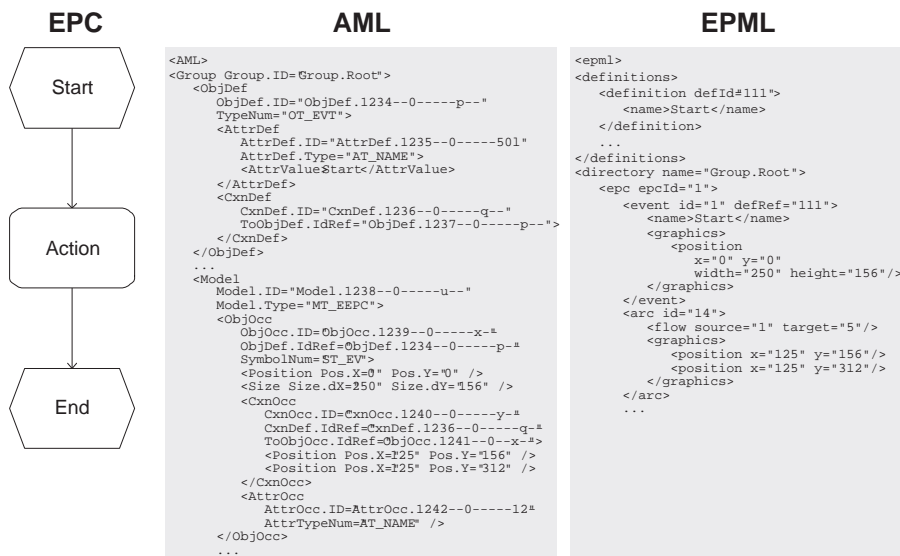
EPC

Start

Action

End

AML

<AML>
<Group Group.ID="Group.Root">
<ObjDef
ObjDef.ID="ObjDef.1234--0-----p--"
TypeNum="OT_EVT">
<AttrDef
AttrDef.ID="AttrDef.1235--0-----501"
AttrDef.Type="AT_NAME">
<AttrValue>Start</AttrValue>
</AttrDef>
<CxnDef
CxnDef.ID="CxnDef.1236--0-----q--"
ToObjDef.IdRef="ObjDef.1237--0-----p--">
</CxnDef>
</ObjDef>
...
<Model
Model.ID="Model.1238--0-----u--"
Model.Type="MT_EEPC">
<ObjOcc
ObjOcc.ID="ObjOcc.1239--0-----x-"
ObjDef.IdRef="ObjDef.1234--0-----p-"
SymbolNum="ST_EV">
<Position Pos.X="0" Pos.Y="0" />
<Size Size.dX="250" Size.dY="156" />
<CxnOcc
CxnOcc.ID="CxnOcc.1240--0-----y-"
CxnDef.IdRef="CxnDef.1236--0-----q-"
ToObjOcc.IdRef="ObjOcc.1241--0--x-">
<Position Pos.X="125" Pos.Y="156" />
<Position Pos.X="125" Pos.Y="312" />
</CxnOcc>
<AttrOcc
AttrOcc.ID="AttrOcc.1242--0-----12"
AttrTypeNum="AT_NAME" />
</ObjOcc>
...

EPML

<epml>
<definitions>
<definition defId="111">
<name>Start</name>
</definition>
...
</definitions>
<directory name="Group.Root">
<epc epcId="1">
<event id="1" defRef="111">
<name>Start</name>
<graphics>
<position
x="0" y="0"
width="250" height="156"/>
</graphics>
</event>
<arc id="14">
<flow source="1" target="5"/>
<graphics>
<position x="125" y="156"/>
<position x="125" y="312"/>
</graphics>
</arc>
...